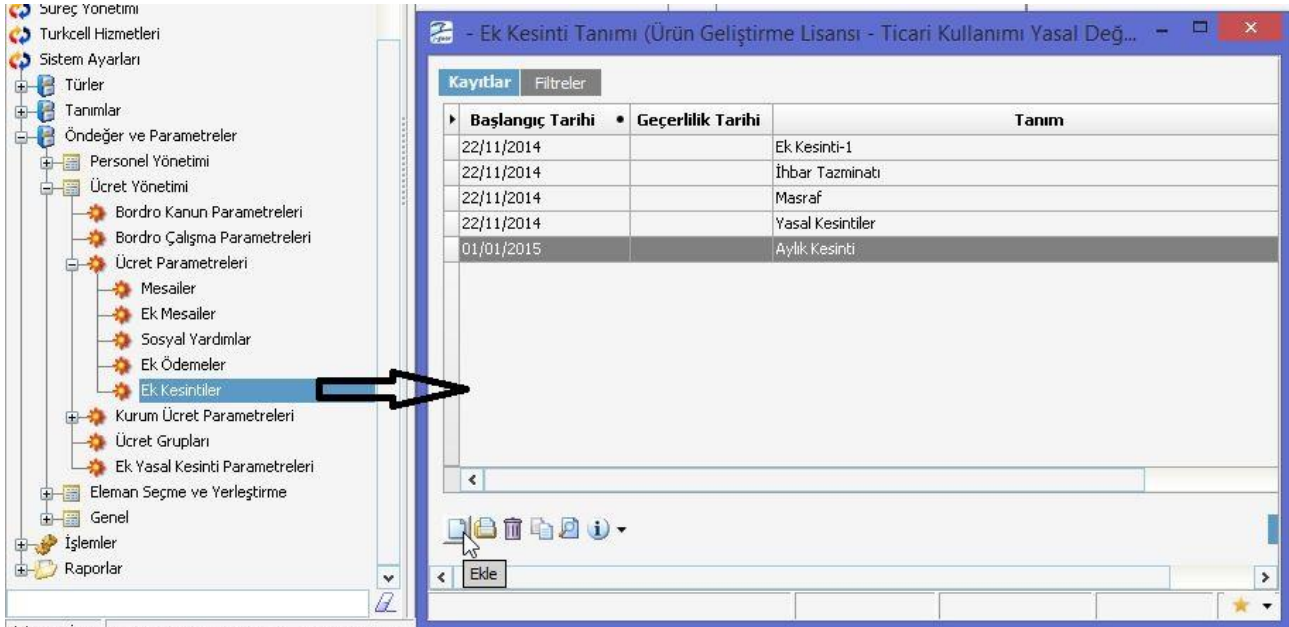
Süreç Yönetimi
Turkcell Hizmetleri
Sistem Ayarları
Türler
Tanımlar
Öndeğer ve Parametreler
Personel Yönetimi
Ücret Yönetimi
Bordro Kanun Parametreleri
Bordro Çalışma Parametreleri
Ücret Parametreleri
Mesailer
Ek Mesailer
Sosyal Yardımlar
Ek Ödemeler
Ek Kesintiler
Kurum Ücret Parametreleri
Ücret Grupları
Ek Yasal Kesinti Parametreleri
Eleman Seçme ve Yerleştirme
Genel
İşlemler
Raporlar

- Ek Kesinti Tanımı (Ürün Geliştirme Lisansı - Ticari Kullanımı Yasal Değ...

Kayıtlar | Filtreler

| Başlangıç Tarihi | Geçerlilik Tarihi | Tanım |
|---|---|---|
| 22/11/2014 | | Ek Kesinti-1 |
| 22/11/2014 | | İhbar Tazminatı |
| 22/11/2014 | | Masraf |
| 22/11/2014 | | Yasal Kesintiler |
| 01/01/2015 | | Aylık Kesinti |

Ekle